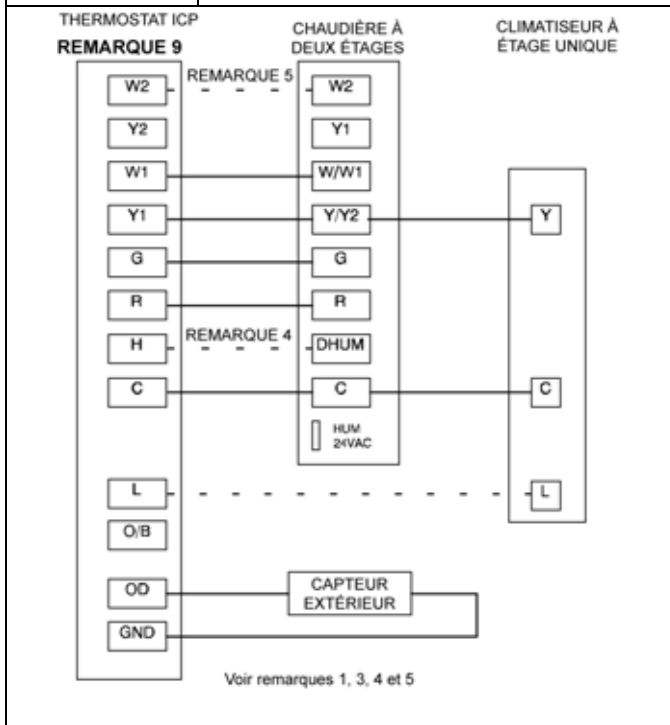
THERMOSTAT ICP
REMARQUE 9

CHAUDIÈRE À DEUX ÉTAGES

CLIMATISEUR À ÉTAGE UNIQUE

W2
Y2
W1
Y1
G
R
H
C
L
O/B
OD
GND

REMARQUE 5
REMARQUE 4

W2
Y1
W/W1
Y/Y2
G
R
DHUM
C
HUM 24VAC

Y
C
L

CAPTEUR EXTÉRIEUR

Voir remarques 1, 3, 4 et 5